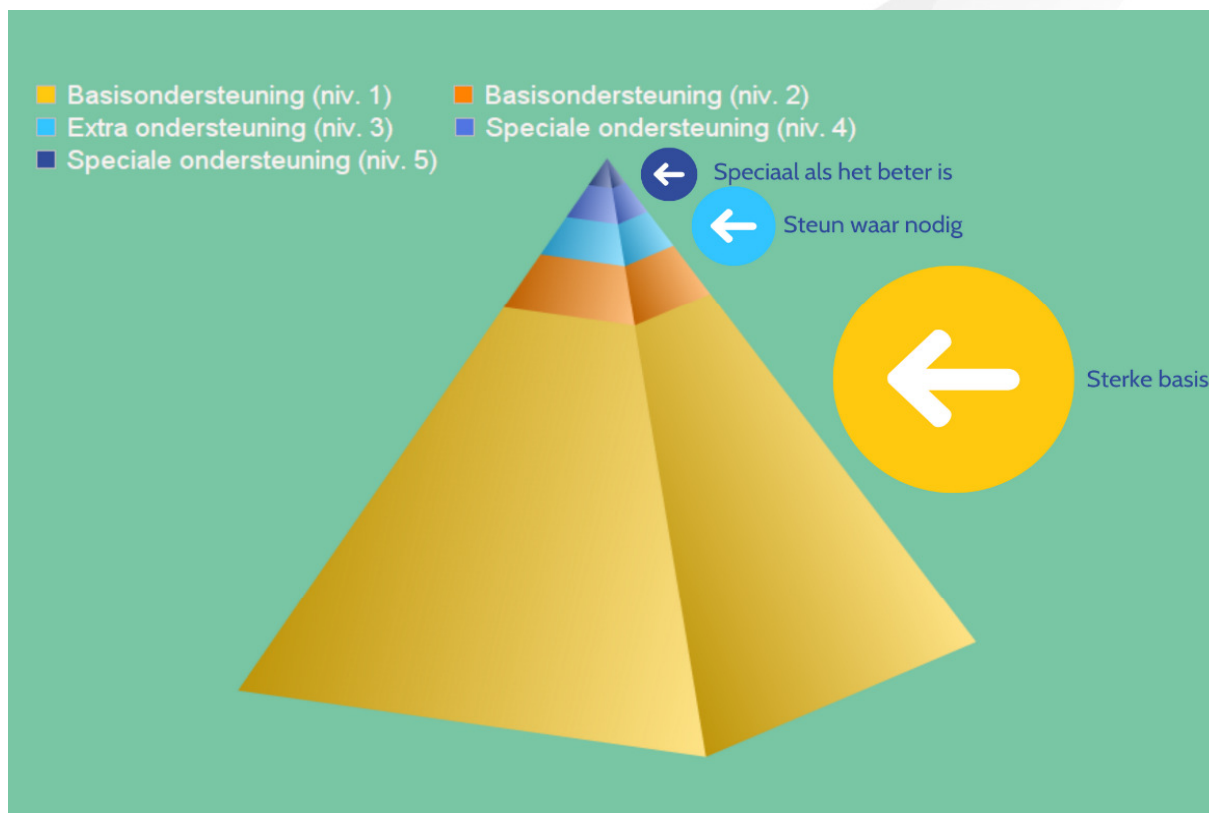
Basisondersteuning (niv. 1)
Basisondersteuning (niv. 2)
Extra ondersteuning (niv. 3)
Speciale ondersteuning (niv. 4)
Speciale ondersteuning (niv. 5)

Speciaal als het beter is

Steun waar nodig

Sterke basis